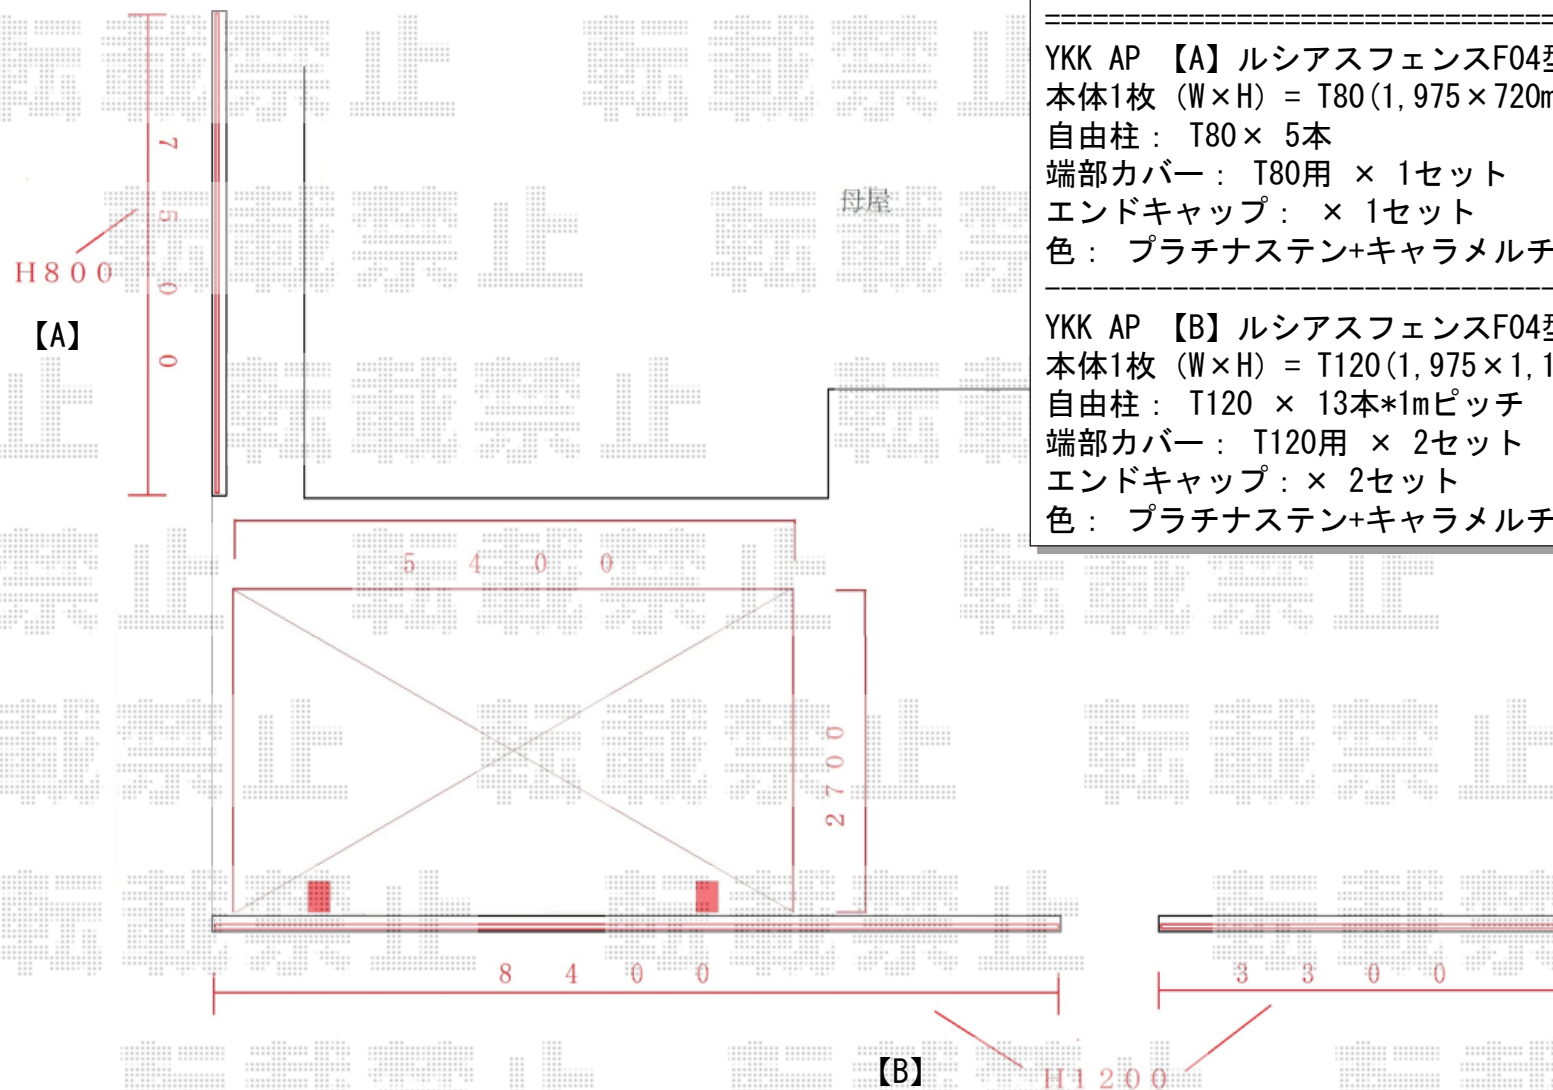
7
5
0
0
H800
【A】
母屋
================================
YKK AP 【A】ルシアスフェンスF04型
本体1枚 (W×H) = T80(1,975×720m
自由柱: T80× 5本
端部カバー: T80用 × 1セット
エンドキャップ: × 1セット
色: プラチナステン+キャラメルチ
--------------------------------
YKK AP 【B】ルシアスフェンスF04型
本体1枚 (W×H) = T120(1,975×1,1
自由柱: T120 × 13本*1mピッチ
端部カバー: T120用 × 2セット
エンドキャップ: × 2セット
色: プラチナステン+キャラメルチ
5400
2700
8400
3300
【B】
H1200
転載禁止